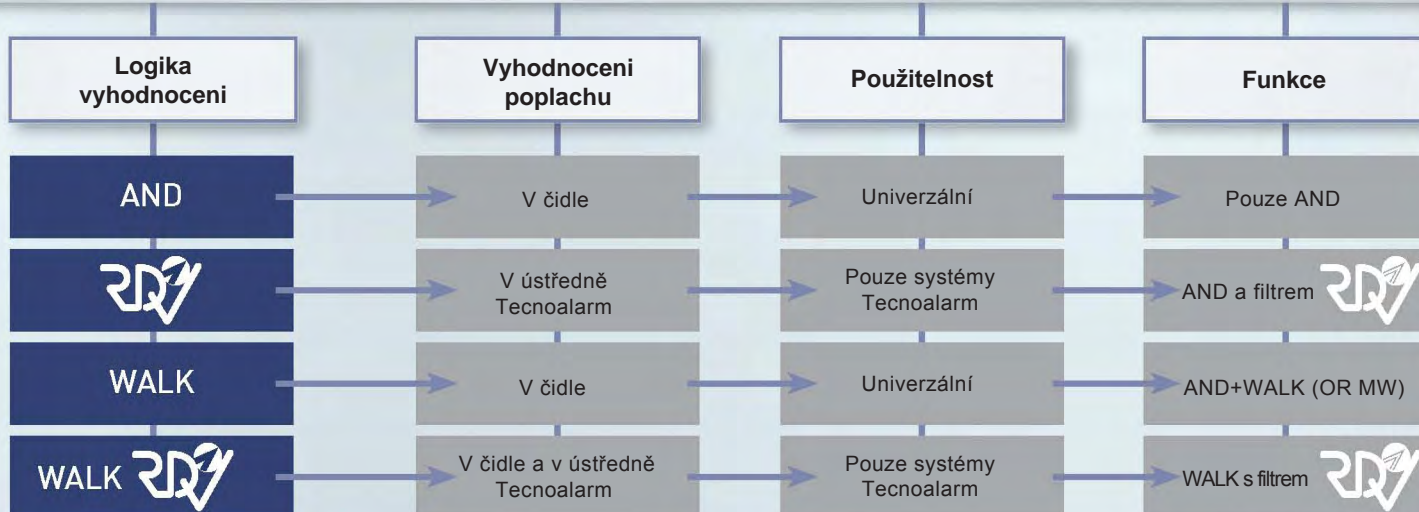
| Logika vyhodnoceni | Vyhodnoceni poplachu | Použitelnost | Funkce |
|---|---|---|---|
| AND | V čidle | Univerzální | Pouze AND |
| RDV | V ústředně Tecnoalarm | Pouze systémy Tecnoalarm | AND a filtrem RDV |
| WALK | V čidle | Univerzální | AND+WALK (OR MW) |
| WALK RDV | V čidle a v ústředně Tecnoalarm | Pouze systémy Tecnoalarm | WALK s filtrem RDV |